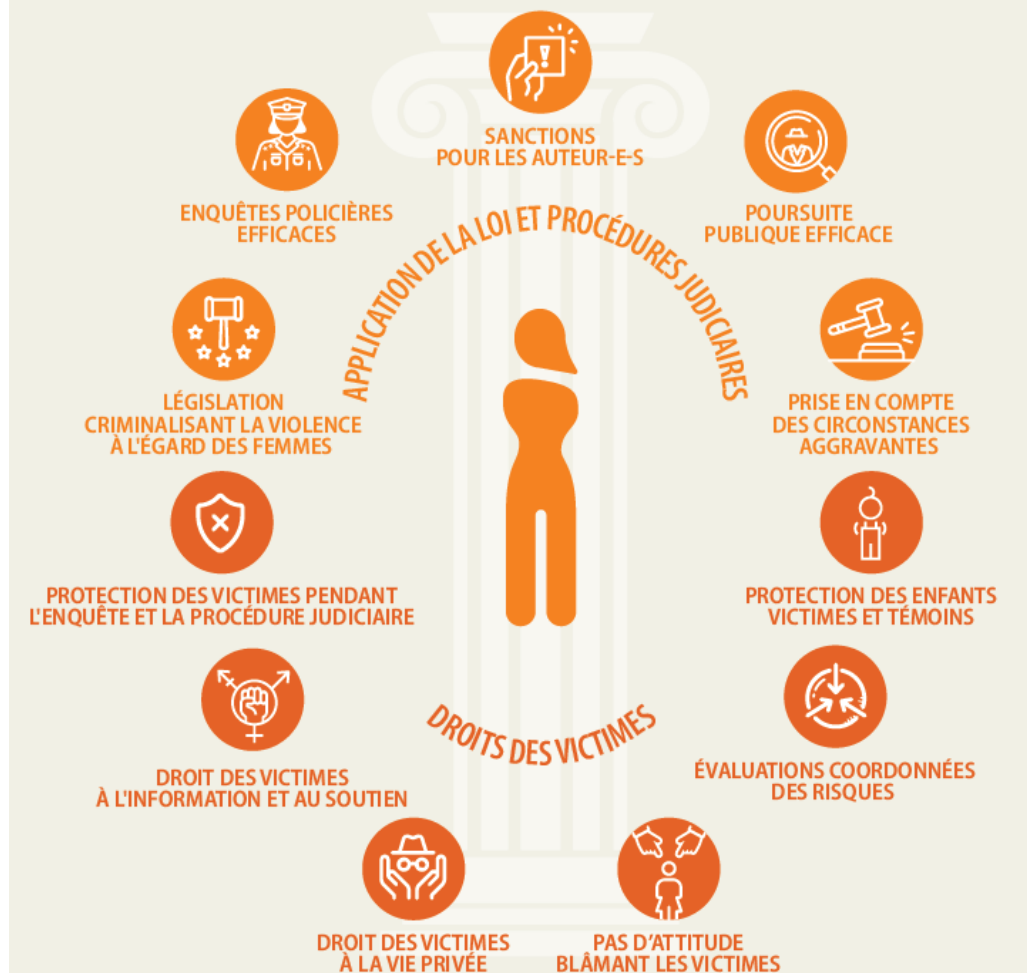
SANCTIONS POUR LES AUTEUR-E-S

ENQUÊTES POLICIÈRES EFFICACES

POURSUITE PUBLIQUE EFFICACE

APPLICATION DE LA LOI ET PROCÉDURES JUDICIAIRES

LÉGISLATION CRIMINALISANT LA VIOLENCE À L'ÉGARD DES FEMMES

PRISE EN COMPTE DES CIRCONSTANCES AGGRAVANTES

PROTECTION DES VICTIMES PENDANT L'ENQUÊTE ET LA PROCÉDURE JUDICIAIRE

PROTECTION DES ENFANTS VICTIMES ET TÉMOINS

DROITS DES VICTIMES

DROIT DES VICTIMES À L'INFORMATION ET AU SOUTIEN

ÉVALUATIONS COORDONNÉES DES RISQUES

DROIT DES VICTIMES À LA VIE PRIVÉE

PAS D'ATTITUDE BLÂMANT LES VICTIMES